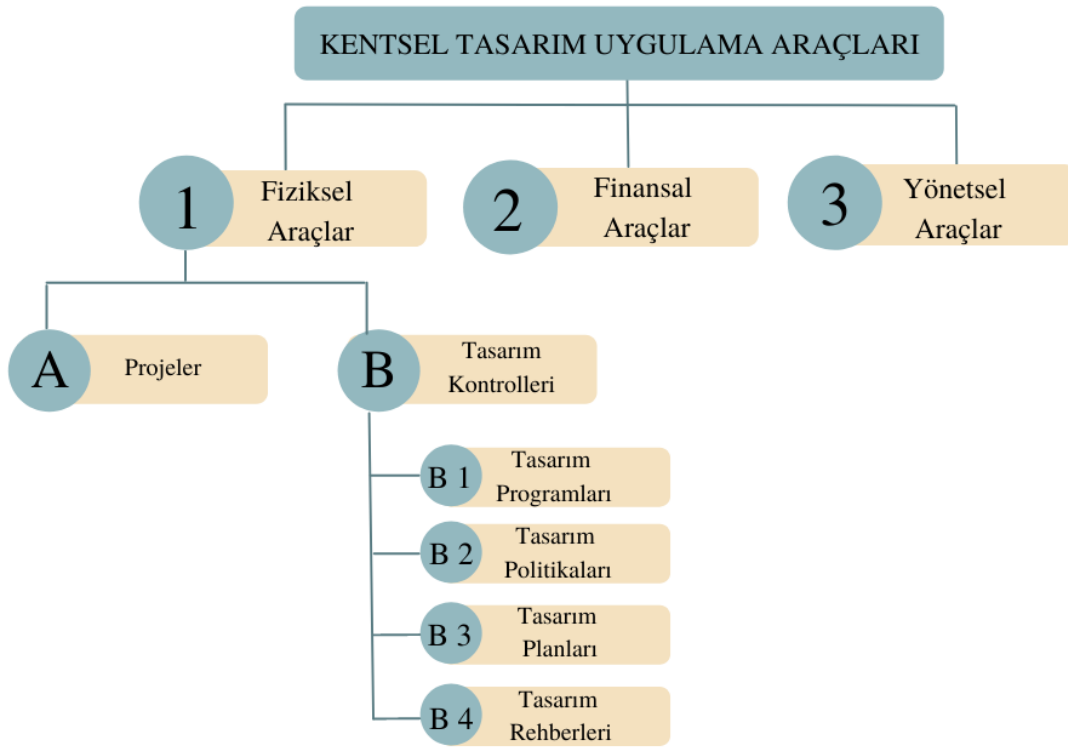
KENTSEL TASARIM UYGULAMA ARAÇLARI

1 Fiziksel Araçlar

2 Finansal Araçlar

3 Yönetsel Araçlar

A Projeler

B Tasarım Kontrolleri

B 1 Tasarım Programları

B 2 Tasarım Politikaları

B 3 Tasarım Planları

B 4 Tasarım Rehberleri